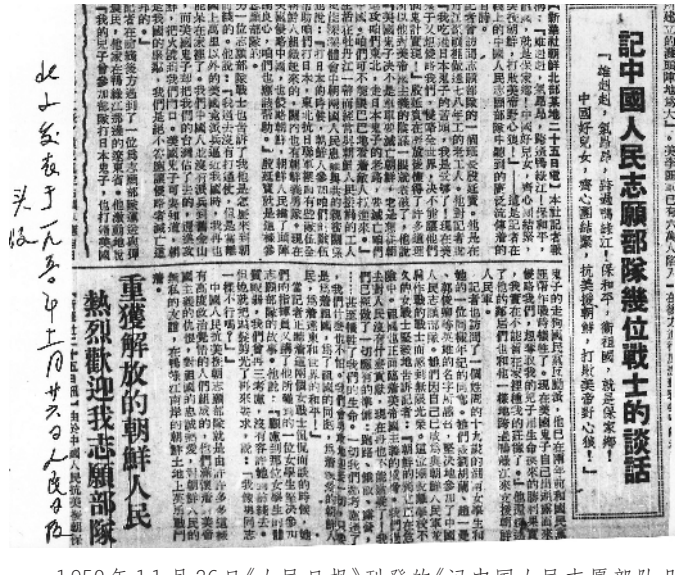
記中國人民志願部隊幾位戰士的談話

「雄赳赳，氣昂昂，跨過鴨綠江！保和平，衛祖國，就是保家鄉！中國好兒女，齊心團結緊，抗美援朝鮮，打敗美帝野心狼！」

重獲解放的朝鮮人民
熱烈歡迎我志願部隊

此文發表于一九五〇年十一月廿六日人民日報頭版

1950年11月26日《人民日报》刊登的《记中国人民志愿部队几